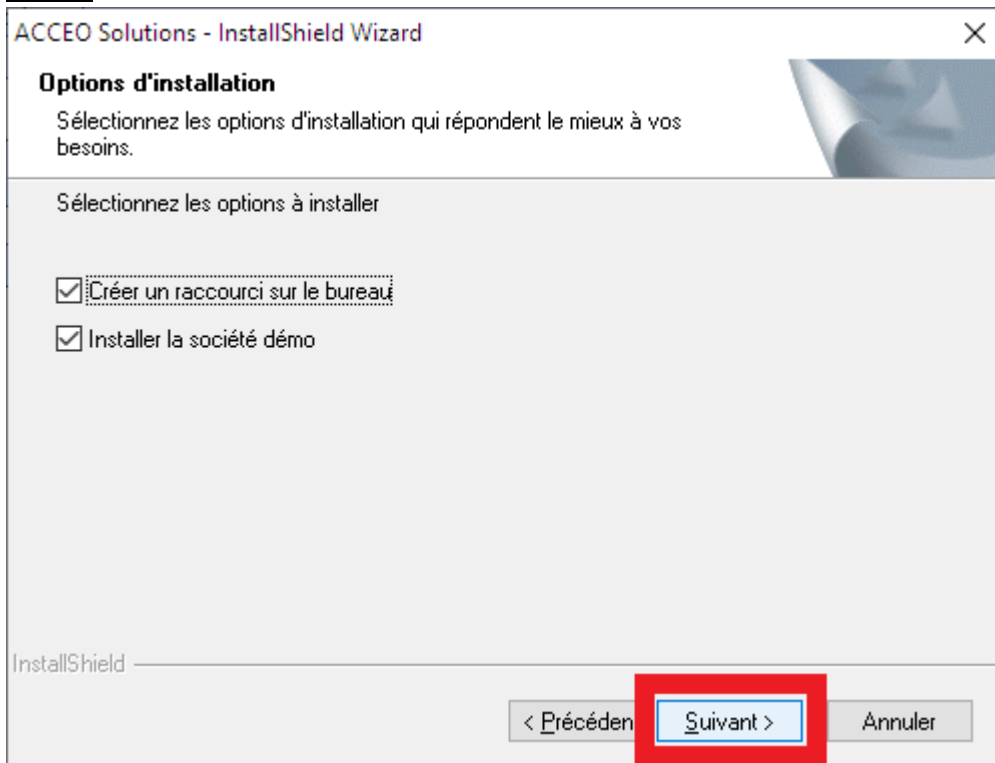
ACCEO Solutions - InstallShield Wizard
×

Options d'installation
Sélectionnez les options d'installation qui répondent le mieux à vos besoins.

Sélectionnez les options à installer

☑ Créer un raccourci sur le bureau
☑ Installer la société démo

InstallShield

< Précéden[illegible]
Suivant >
Annuler